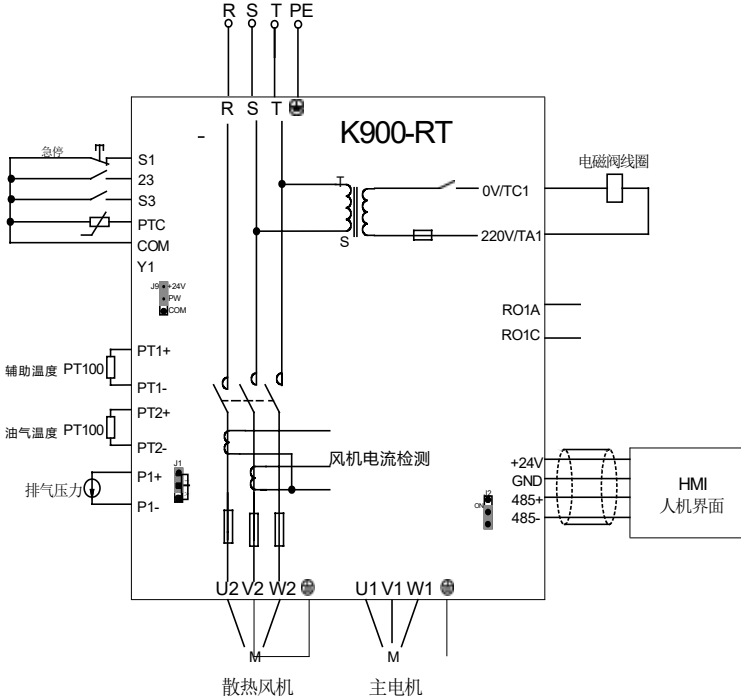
R S T PE

R S T

K900-RT

急停

S1
23
S3
PTC
COM
Y1

J9 +24V
PW
COM

电磁阀线圈

T
S

0V/TC1
220V/TA1

RO1A
RO1C

PT1+
辅助温度 PT100
PT1-

PT2+
油气温度 PT100
PT2-

风机电流检测

J1
排气压力
P1+
P1-

+24V
GND
485+
485-

ON

HMI
人机界面

U2 V2 W2
U1 V1 W1

M
M

散热风机
主电机